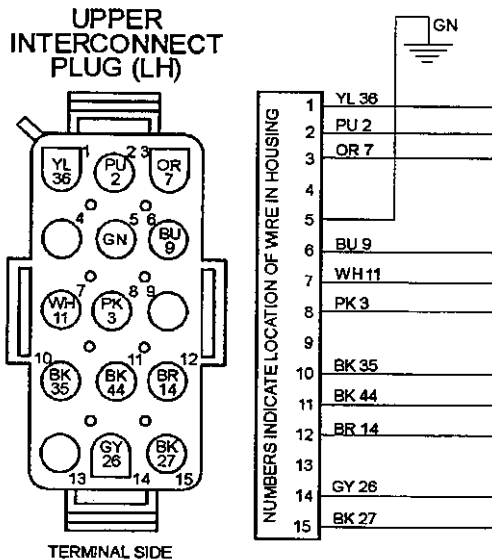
UPPER INTERCONNECT PLUG (LH)

1 YL 36
2 PU 2
3 OR 7
4
5 GN
6 BU 9
7 WH 11
8 PK 3
9
10 BK 35
11 BK 44
12 BR 14
13
14 GY 26
15 BK 27

TERMINAL SIDE

GN

NUMBERS INDICATE LOCATION OF WIRE IN HOUSING

1 YL 36
2 PU 2
3 OR 7
4
5
6 BU 9
7 WH 11
8 PK 3
9
10 BK 35
11 BK 44
12 BR 14
13
14 GY 26
15 BK 27